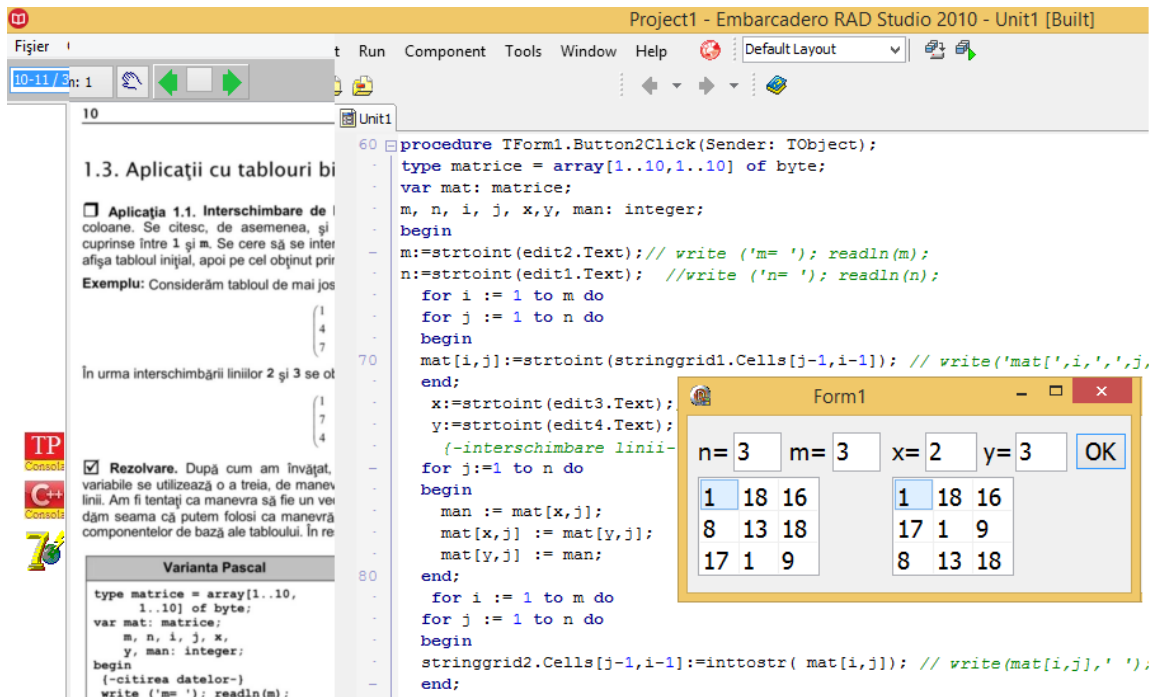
Project1 - Embarcadero RAD Studio 2010 - Unit1 [Built]

Fișier

10-11 / 3 n: 1

t Run Component Tools Window Help Default Layout

Unit1

10

1.3. Aplicații cu tablouri bi

Aplicația 1.1. Interschimbare de coloane. Se citesc, de asemenea, și cuprinse între 1 și m. Se cere să se inter afișa tabloul inițial, apoi pe cel obținut prin

Exemplu: Considerăm tabloul de mai jos

În urma interschimbării liniilor 2 și 3 se ob

Rezolvare. După cum am învățat, variabile se utilizează o a treia, de manev linii. Am fi tentați ca manevra să fie un ve dăm seama că putem folosi ca manevră componentelor de bază ale tabloului. În re

Varianta Pascal

type matrice = array[1..10,
      1..10] of byte;
var mat: matrice;
    m, n, i, j, x,
    y, man: integer;
begin
 {-citirea datelor-}
 write ('m= '); readln(m);

60 procedure TForm1.Button2Click(Sender: TObject);
type matrice = array[1..10,1..10] of byte;
var mat: matrice;
m, n, i, j, x,y, man: integer;
begin
m:=strtoint(edit2.Text);// write ('m= '); readln(m);
n:=strtoint(edit1.Text);  //write ('n= '); readln(n);
  for i := 1 to m do
  for j := 1 to n do
  begin
70 mat[i,j]:=strtoint(stringgrid1.Cells[j-1,i-1]); // write('mat[',i,',',j,
  end;
   x:=strtoint(edit3.Text);
   y:=strtoint(edit4.Text);
     {-interschimbare linii-
  for j:=1 to n do
  begin
    man := mat[x,j];
    mat[x,j] := mat[y,j];
    mat[y,j] := man;
80 end;
   for i := 1 to m do
  for j := 1 to n do
  begin
  stringgrid2.Cells[j-1,i-1]:=inttostr( mat[i,j]); // write(mat[i,j],' ');
  end;

Form1

n= 3 m= 3 x= 2 y= 3 OK

| 1 | 18 | 16 |
|---|---|---|
| 8 | 13 | 18 |
| 17 | 1 | 9 |

| 1 | 18 | 16 |
|---|---|---|
| 17 | 1 | 9 |
| 8 | 13 | 18 |

TP Consola
C++ Consola